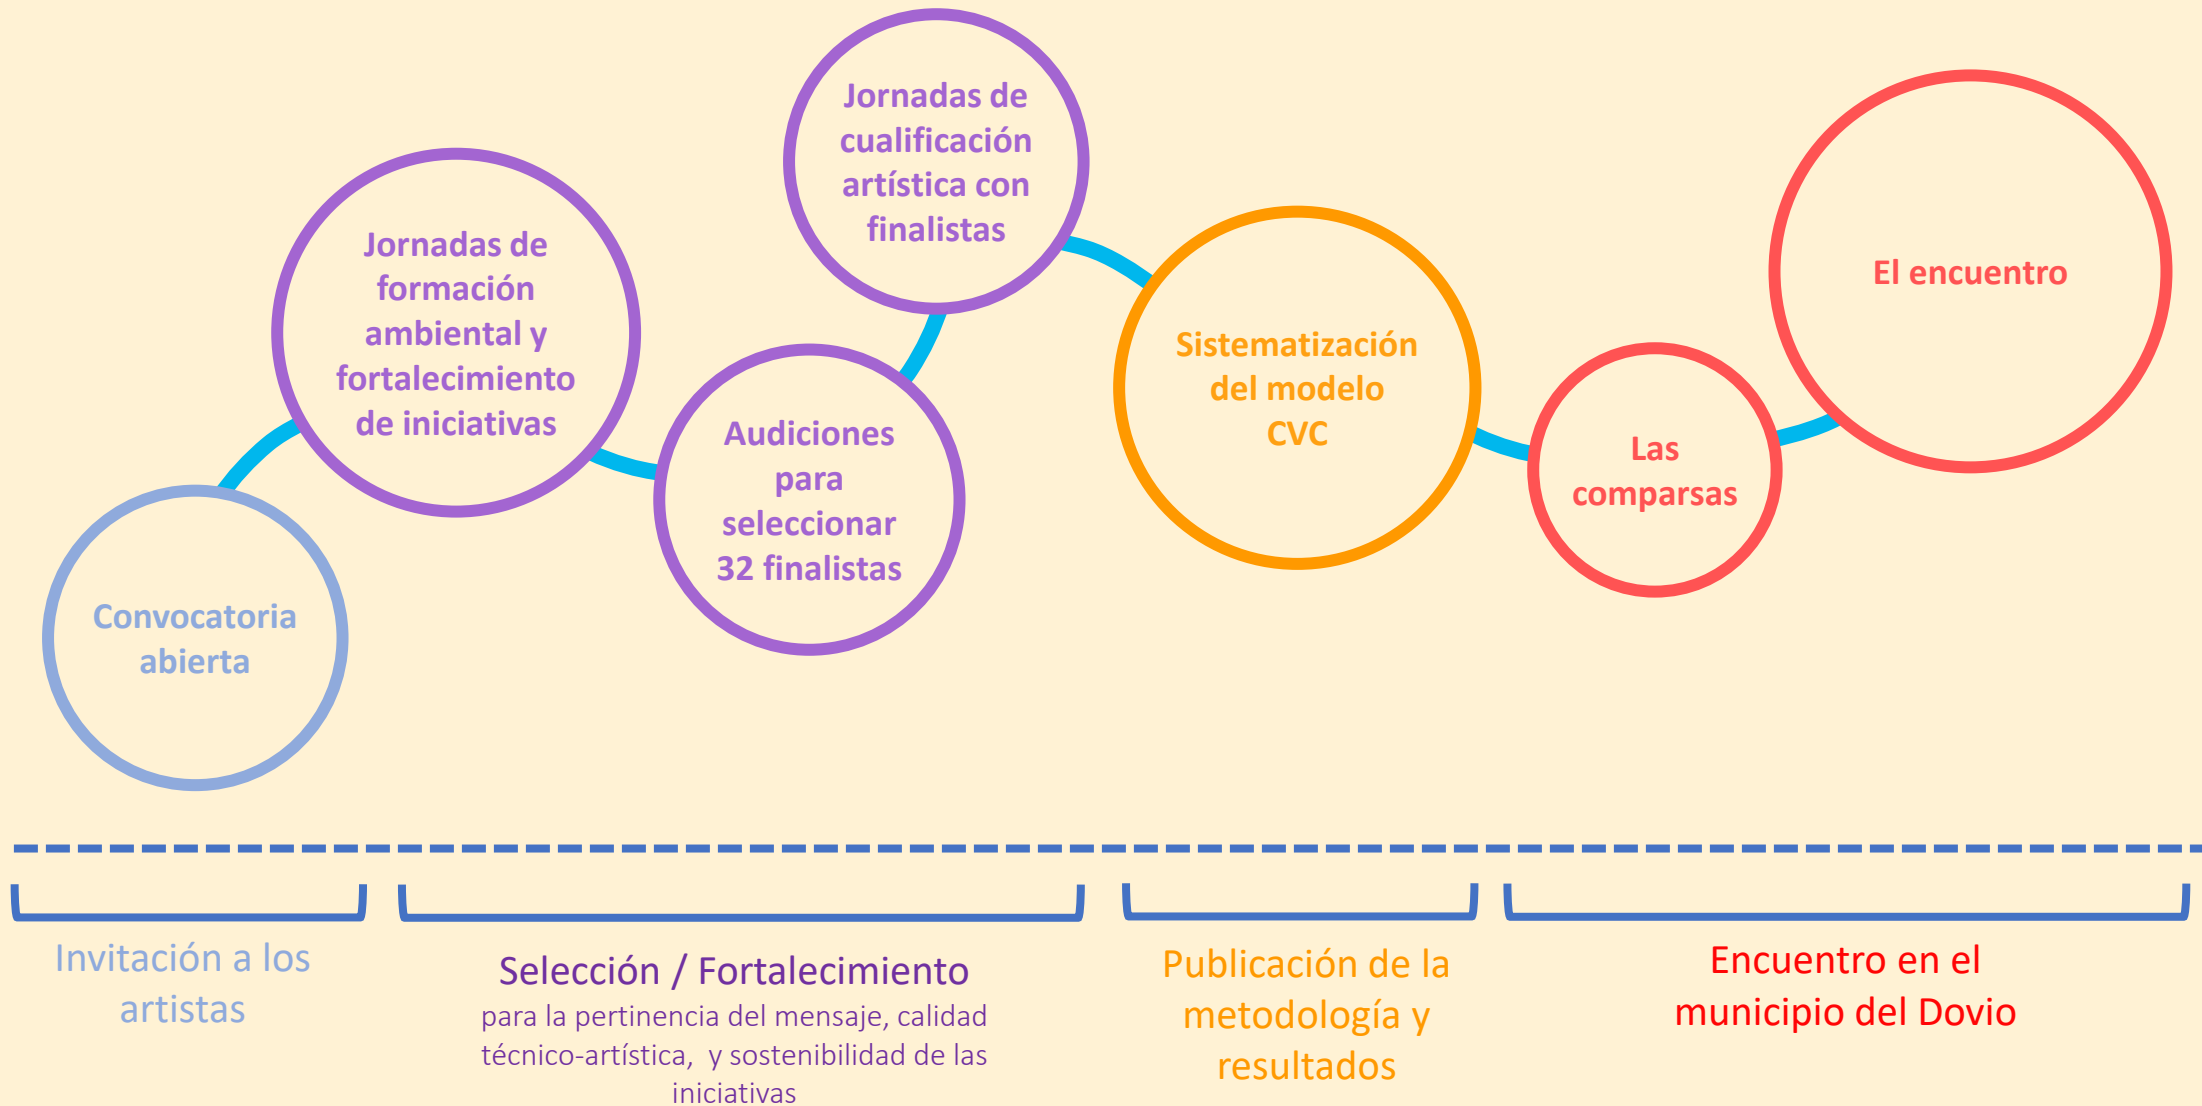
Convocatoria abierta

Jornadas de formación ambiental y fortalecimiento de iniciativas

Audiciones para seleccionar 32 finalistas

Jornadas de cualificación artística con finalistas

Sistematización del modelo CVC

Las comparsas

El encuentro

Invitación a los artistas

Selección / Fortalecimiento
para la pertinencia del mensaje, calidad técnico-artística, y sostenibilidad de las iniciativas

Publicación de la metodología y resultados

Encuentro en el municipio del Dovio